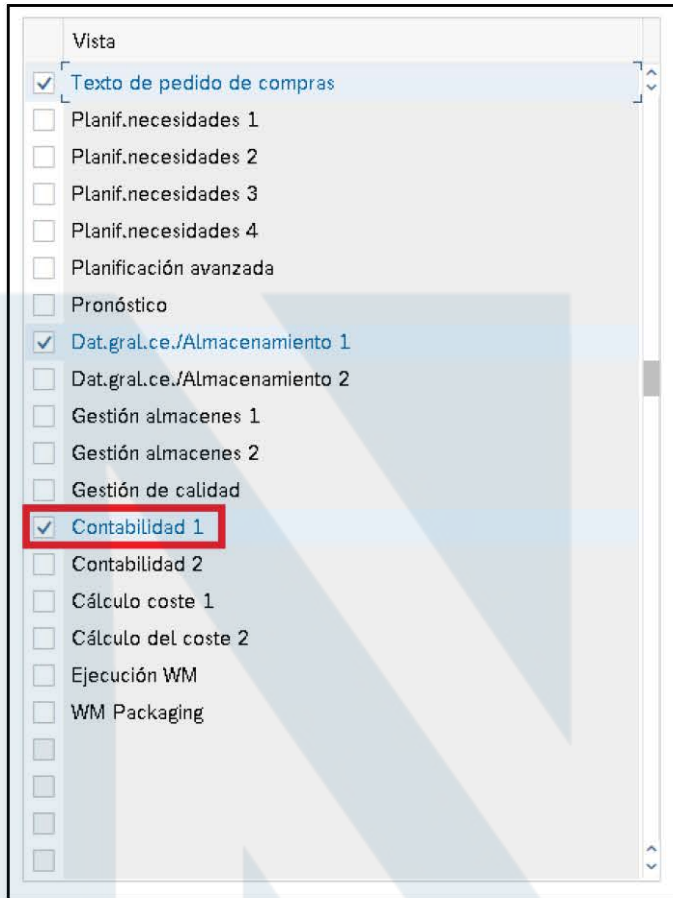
Vista
Texto de pedido de compras
Planif.necesidades 1
Planif.necesidades 2
Planif.necesidades 3
Planif.necesidades 4
Planificación avanzada
Pronóstico
Dat.gral.ce./Almacenamiento 1
Dat.gral.ce./Almacenamiento 2
Gestión almacenes 1
Gestión almacenes 2
Gestión de calidad
Contabilidad 1
Contabilidad 2
Cálculo coste 1
Cálculo del coste 2
Ejecución WM
WM Packaging